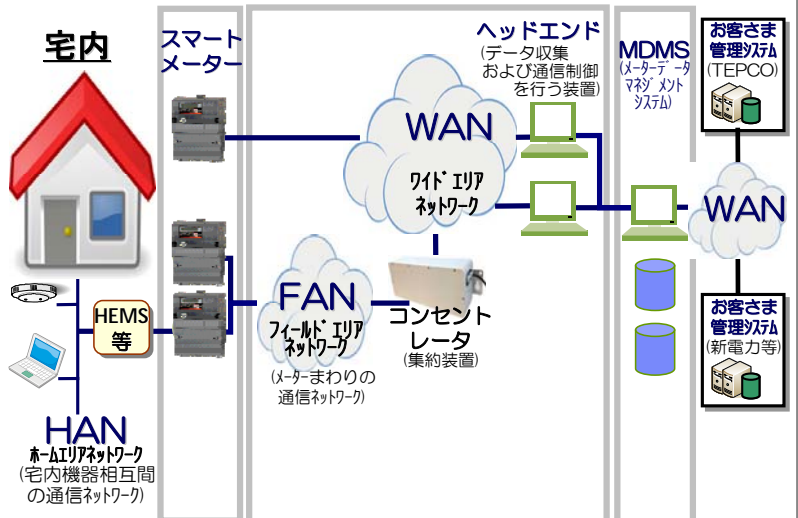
宅内

スマートメーター

ヘッドエンド
(データ収集および通信制御を行う装置)

MDMS
(メーターデータマネジメントシステム)

お客さま管理システム
(TEPCO)

WAN
ワイドエリアネットワーク

WAN

HEMS等

FAN
フィールドエリアネットワーク
(メーターまわりの通信ネットワーク)

コンセントレータ
(集約装置)

お客さま管理システム
(新電力等)

HAN
ホームエリアネットワーク
(宅内機器相互間の通信ネットワーク)